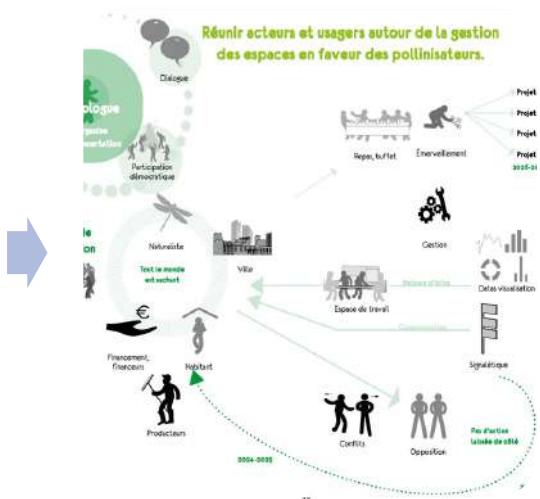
Réunir acteurs et usagers autour de la gestion des espaces en faveur des pollinisateurs.

Dialogue

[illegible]ologue
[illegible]gestion
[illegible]ncertation

Participation démocratique

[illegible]e
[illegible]on

Naturaliste

Ville

Tout le monde est sachant

Financement, financeurs

Habitant

Producteurs

Repas, buffet

Emerveillement

Projet
Projet
Projet
Projet
2025-2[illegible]

Gestion

Datas visualisation

Espace de travail

Retours d'infos

Communication

Signalétique

Conflits

Opposition

Pas d'action laissée de côté

2024-2025